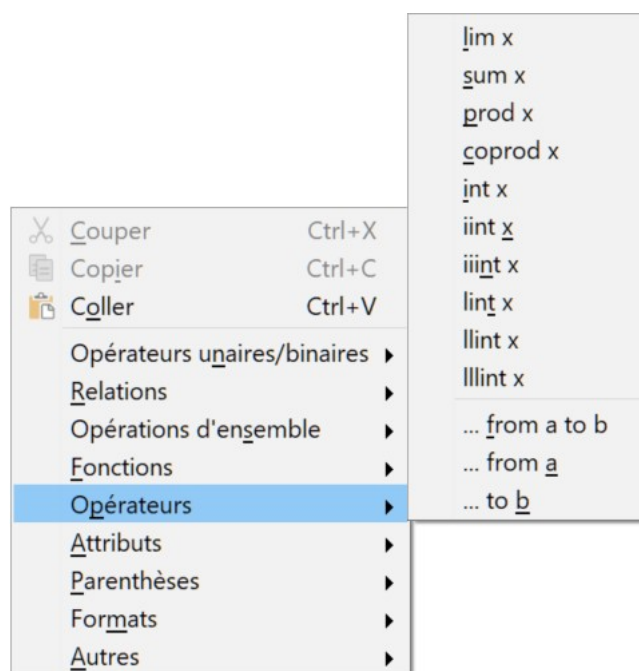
Couper Ctrl+X
Copier Ctrl+C
Coller Ctrl+V
Opérateurs unaires/binaires
Relations
Opérations d'ensemble
Fonctions
Opérateurs
Attributs
Parenthèses
Formats
Autres

lim x
sum x
prod x
coprod x
int x
iint x
iiint x
lint x
llint x
lllint x
... from a to b
... from a
... to b